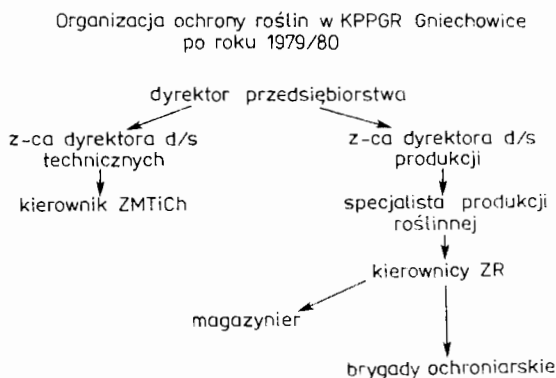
Organizacja ochrony roślin w KPPGR Gniechowice po roku 1979/80

dyrektor przedsiębiorstwa

z-ca dyrektora d/s technicznych

kierownik ZMTiCh

z-ca dyrektora d/s produkcji

specjalista produkcji roślinnej

kierownicy ZR

magazynier

brygady ochroniarskie